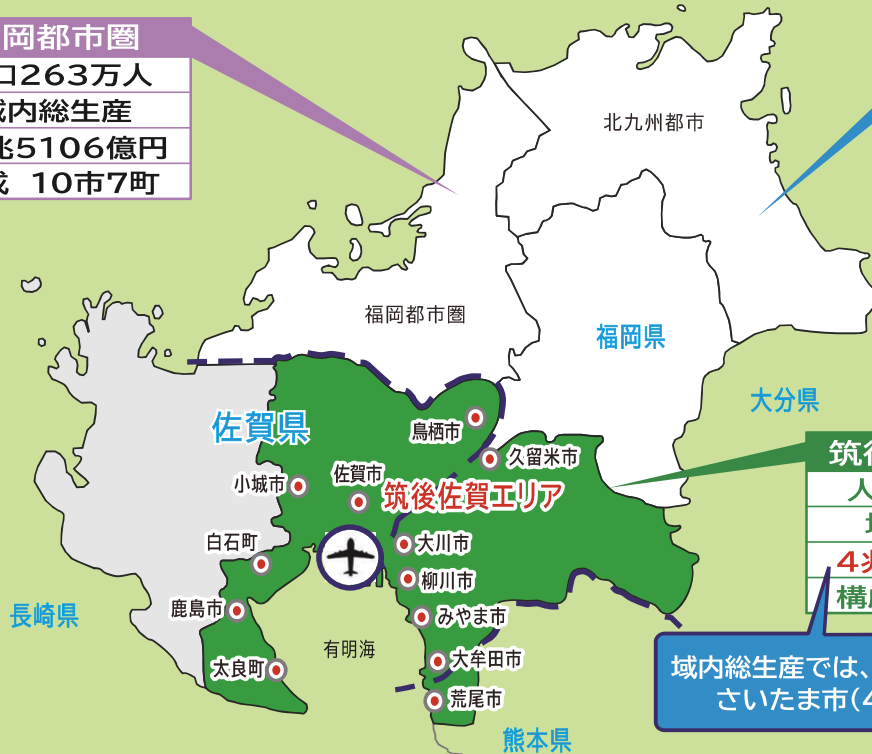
岡都市圏
口263万人
域内総生産
兆5106億円
成 10市7町

北九州都市
福岡都市圏
福岡県
大分県
佐賀県
鳥栖市
久留米市
佐賀市
小城市
筑後佐賀エリア
白石町
大川市
柳川市
長崎県
鹿島市
みやま市
有明海
太良町
大牟田市
荒尾市
熊本県

筑後
人
域
4兆
構成

域内総生産では、
さいたま市(4